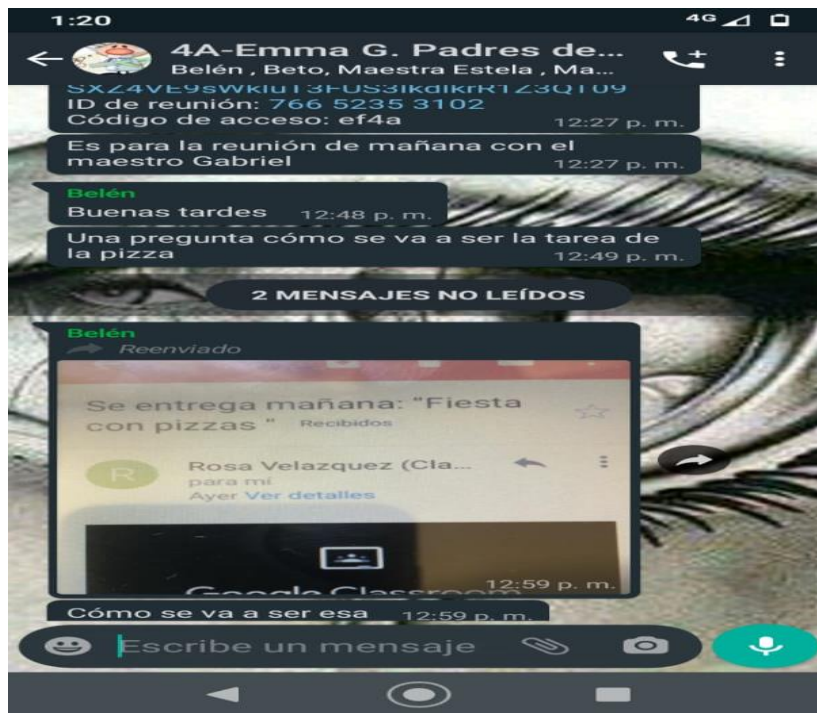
1:20

4G

4A-Emma G. Padres de...
Belén , Beto, Maestra Estela , Ma...

SXZ4VE9sWkIuT3FUS3IkdIkrRTZ3QT09
ID de reunión: 766 5235 3102
Código de acceso: ef4a 12:27 p. m.

Es para la reunión de mañana con el maestro Gabriel 12:27 p. m.

Belén
Buenas tardes 12:48 p. m.

Una pregunta cómo se va a ser la tarea de la pizza 12:49 p. m.

2 MENSAJES NO LEÍDOS

Belén
Reenviado

Se entrega mañana: "Fiesta con pizzas " Recibidos

R Rosa Velazquez (Cla...
para mí
Ayer Ver detalles

Google Classroom
12:59 p. m.

Cómo se va a ser esa 12:59 p. m.

Escribe un mensaje